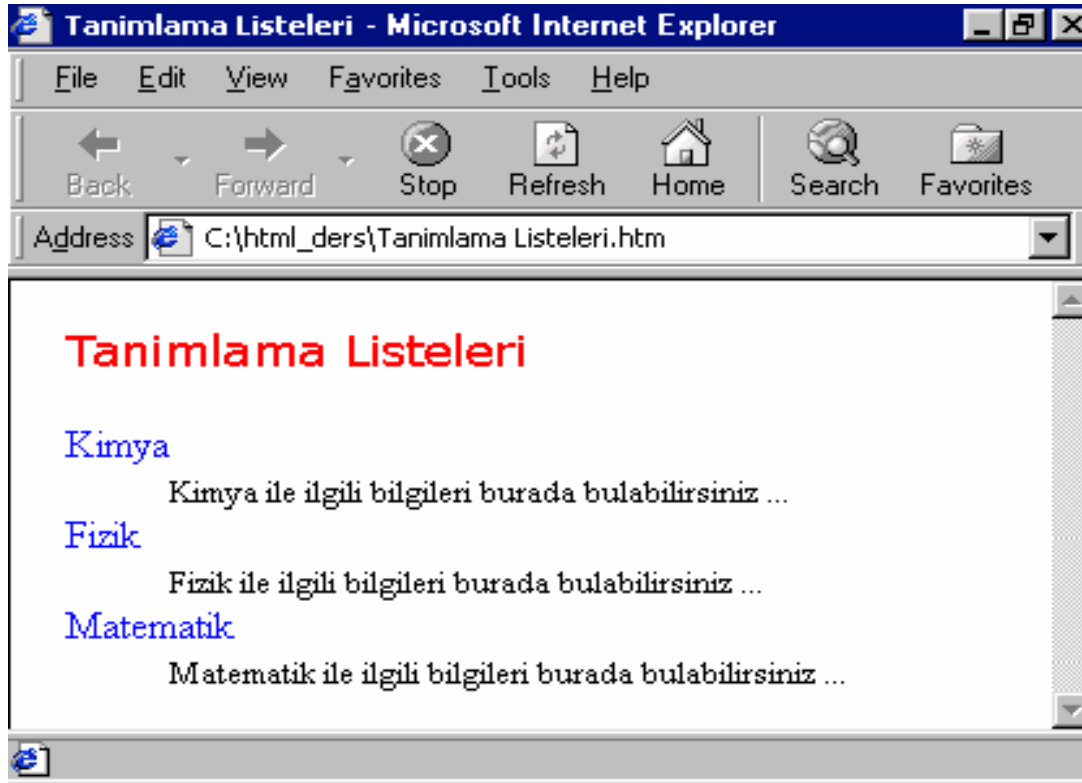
Tanimlama Listeleri - Microsoft Internet Explorer

File Edit View Favorites Tools Help

Back Forward Stop Refresh Home Search Favorites

Address C:\html_ders\Tanimlama Listeleri.htm

Tanimlama Listeleri

Kimya

Kimya ile ilgili bilgileri burada bulabilirsiniz ...

Fizik

Fizik ile ilgili bilgileri burada bulabilirsiniz ...

Matematik

Matematik ile ilgili bilgileri burada bulabilirsiniz ...